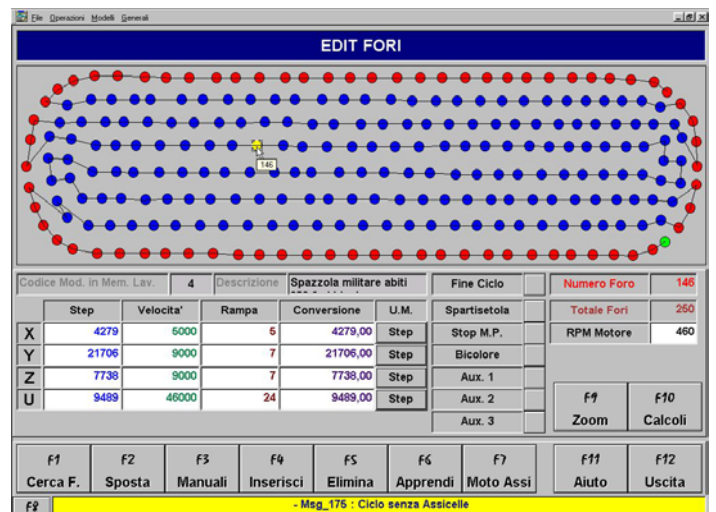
File Operazioni Modelli Generali

EDIT FORI

146

Codice Mod. in Mem. Lav. 4 Descrizione Spazzola militare abiti

| | Step | Velocita' | Rampa | Conversione | U.M. |
|---|---|---|---|---|---|
| X | 4279 | 6000 | 5 | 4279,00 | Step |
| Y | 21706 | 9000 | 7 | 21706,00 | Step |
| Z | 7738 | 9000 | 7 | 7738,00 | Step |
| U | 9489 | 46000 | 24 | 9489,00 | Step |

Fine Ciclo
Spartisetola
Stop M.P.
Bicolore
Aux. 1
Aux. 2
Aux. 3

Numero Foro 146
Totale Fori 250
RPM Motore 460

F9 Zoom
F10 Calcoli

F1 Cerca F.
F2 Sposta
F3 Manuali
F4 Inserisci
F5 Elimina
F6 Apprendi
F7 Moto Assi
F11 Aiuto
F12 Uscita

F8
- Msg_175 : Ciclo senza Assicelle